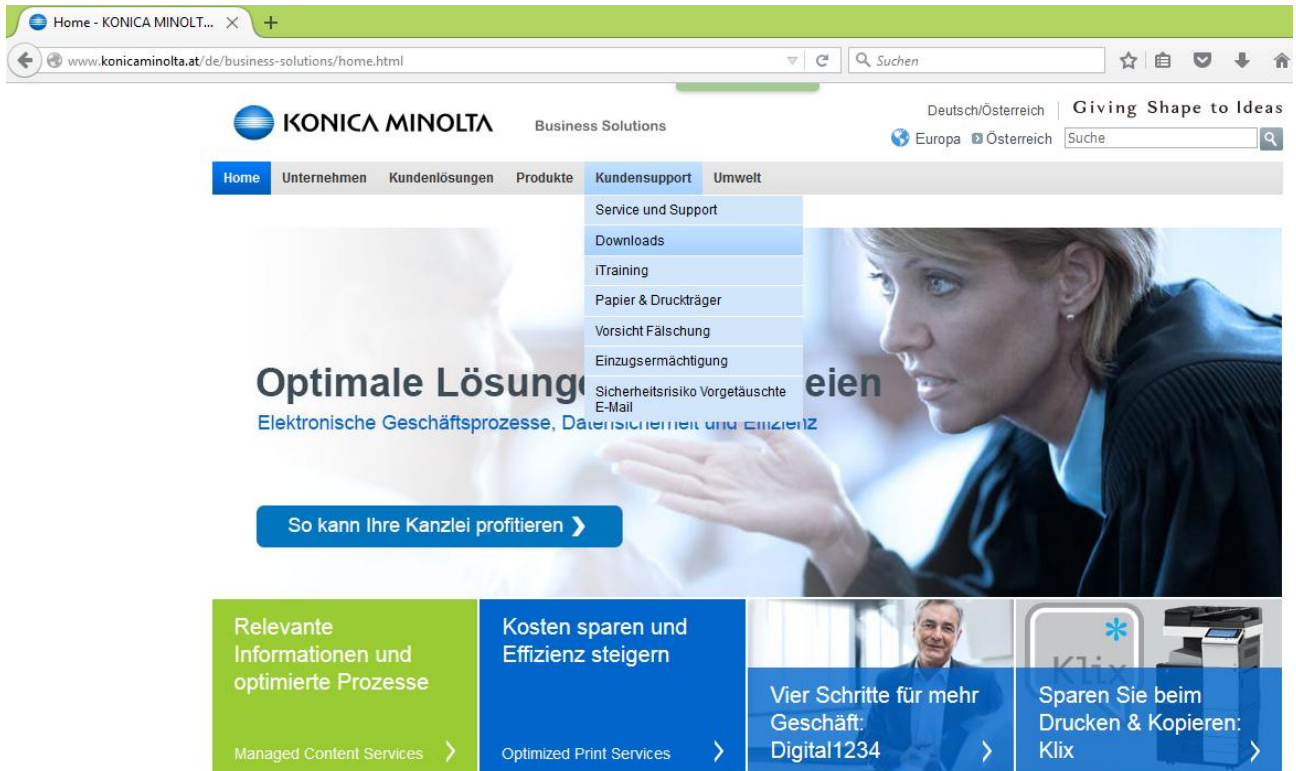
Home - KONICA MINOLT... ×

www.konicaminolta.at/de/business-solutions/home.html

Suchen

KONICA MINOLTA Business Solutions

Deutsch/Österreich | Giving Shape to Ideas

Europa Österreich Suche

Home Unternehmen Kundenlösungen Produkte Kundensupport Umwelt

Service und Support
Downloads
iTraining
Papier & Druckträger
Vorsicht Fälschung
Einzugsermächtigung
Sicherheitsrisiko Vorgetäuschte E-Mail

Optimale Lösunge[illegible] eien

Elektronische Geschäftsprozesse, Da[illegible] und Effizienz

So kann Ihre Kanzlei profitieren ❯

Relevante Informationen und optimierte Prozesse

Managed Content Services ❯

Kosten sparen und Effizienz steigern

Optimized Print Services ❯

Vier Schritte für mehr Geschäft: Digital1234 ❯

Klix

Sparen Sie beim Drucken & Kopieren: Klix ❯